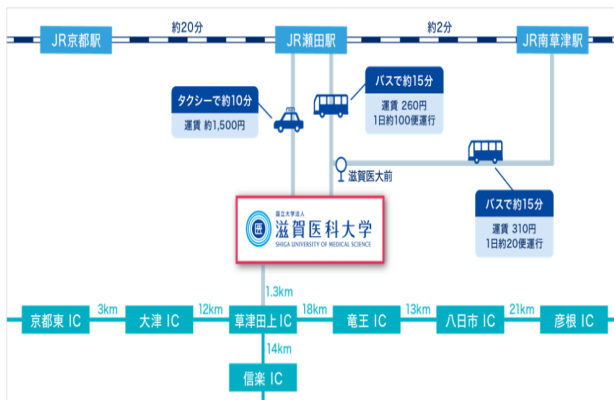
JR京都駅
約20分
JR瀬田駅
約2分
JR南草津駅

タクシーで約10分
運賃 約1,500円

バスで約15分
運賃 260円
1日約100便運行

滋賀医大前

バスで約15分
運賃 310円
1日約20便運行

国立大学法人
滋賀医科大学
SHIGA UNIVERSITY OF MEDICAL SCIENCE

1.3km

京都東 IC
3km
大津 IC
12km
草津田上 IC
18km
竜王 IC
13km
八日市 IC
21km
彦根 IC

14km
信楽 IC